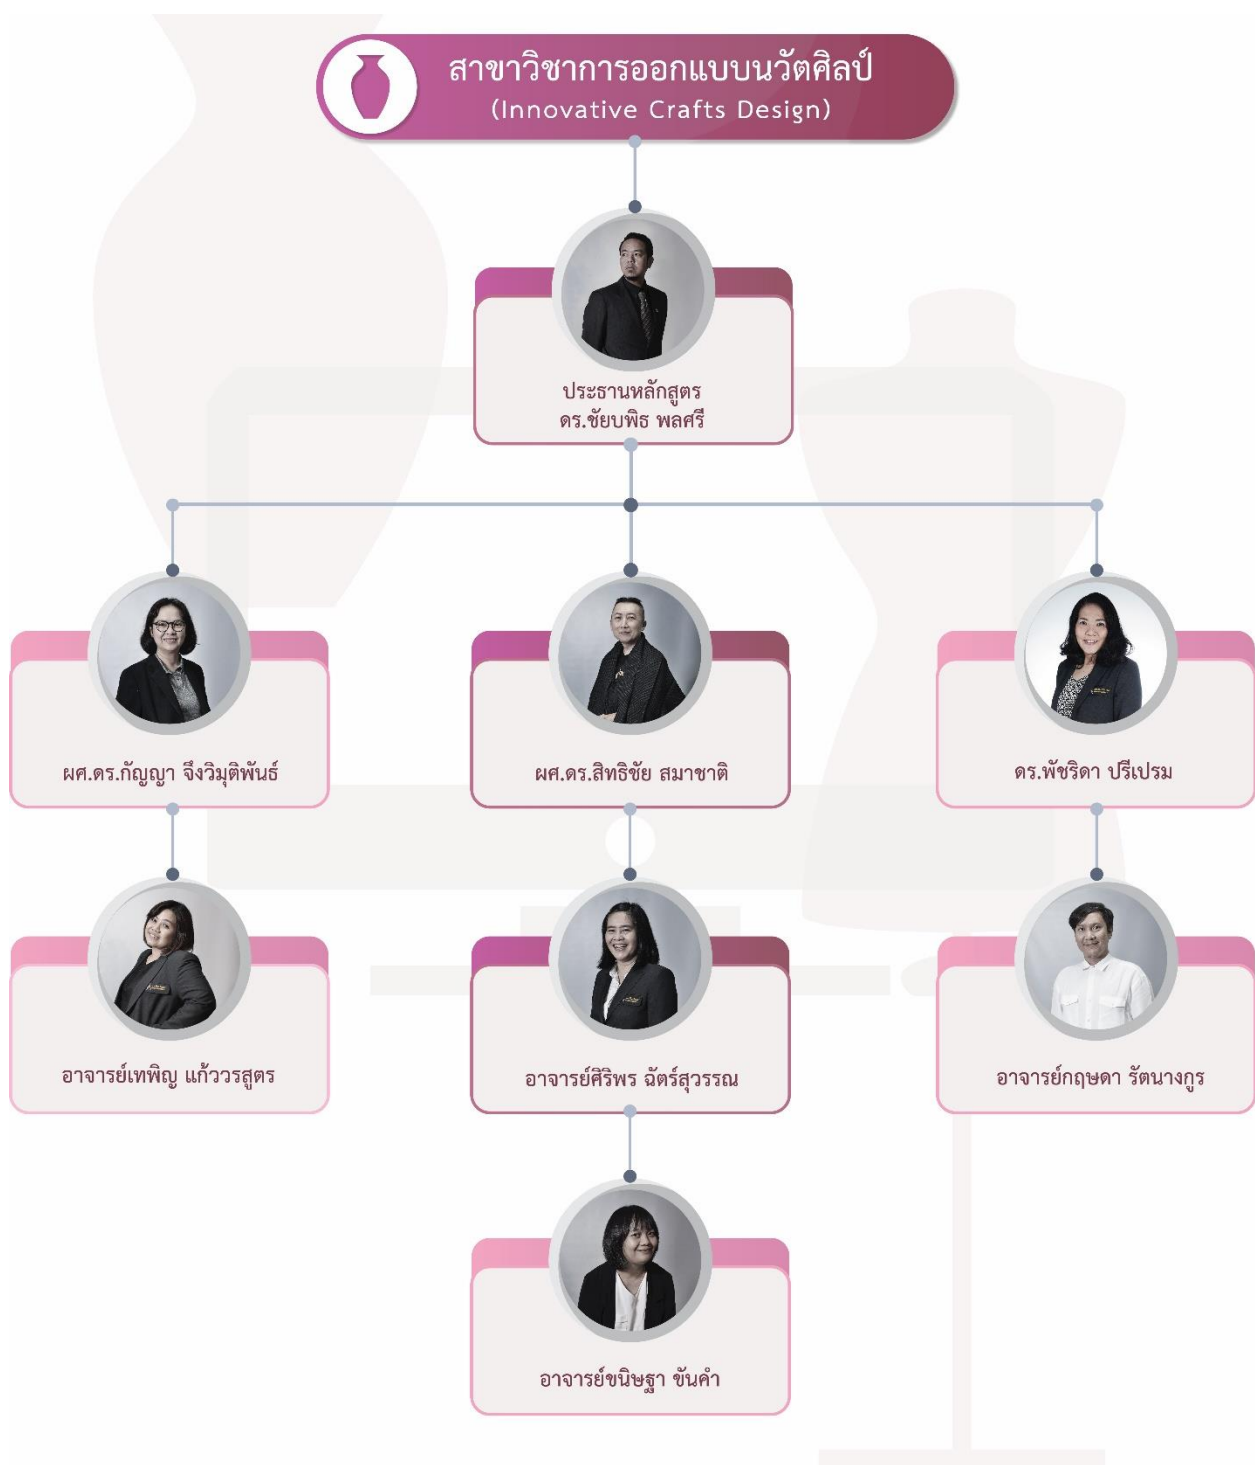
สาขาวิชาการออกแบบนวัตศิลป์
(Innovative Crafts Design)

ประธานหลักสูตร
ดร.ชัยบพิธ พลศรี

ผศ.ดร.กัญญา จึงวิมุติพันธ์

ผศ.ดร.สิทธิชัย สมานชาติ

ดร.พัชริดา ปรีเปรม

อาจารย์เทพิญ แก้ววรสูตร

อาจารย์ศิริพร ฉัตร์สุวรรณ

อาจารย์กฤษดา รัตนางกูร

อาจารย์ขนิษฐา ขันคำ